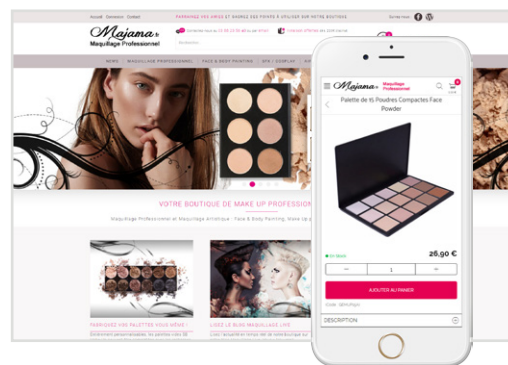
Accueil Connexion Contact

PARRAINEZ VOS AMIES ET GAGNEZ DES POINTS À UTILISER SUR NOTRE BOUTIQUE

Suivez-nous

Majama.fr
Maquillage Professionnel

Recherche

NEWS MAQUILLAGE PROFESSIONNEL FACE & BODY PAINTING SFX / COSPLAY

VOTRE BOUTIQUE DE MAKE UP PROFESSION

Maquillage Professionnel et Maquillage Artistique : Face & Body Painting, Make Up

FABRIQUEZ VOS PALETTES VOUS-MÊME !

LISEZ LE BLOG MAQUILLAGE LIVE

Majama.fr
Maquillage Professionnel

Palette de 15 Poudres Compactes Face Powder

En Stock

26,90 €

1

AJOUTER AU PANIER

DESCRIPTION